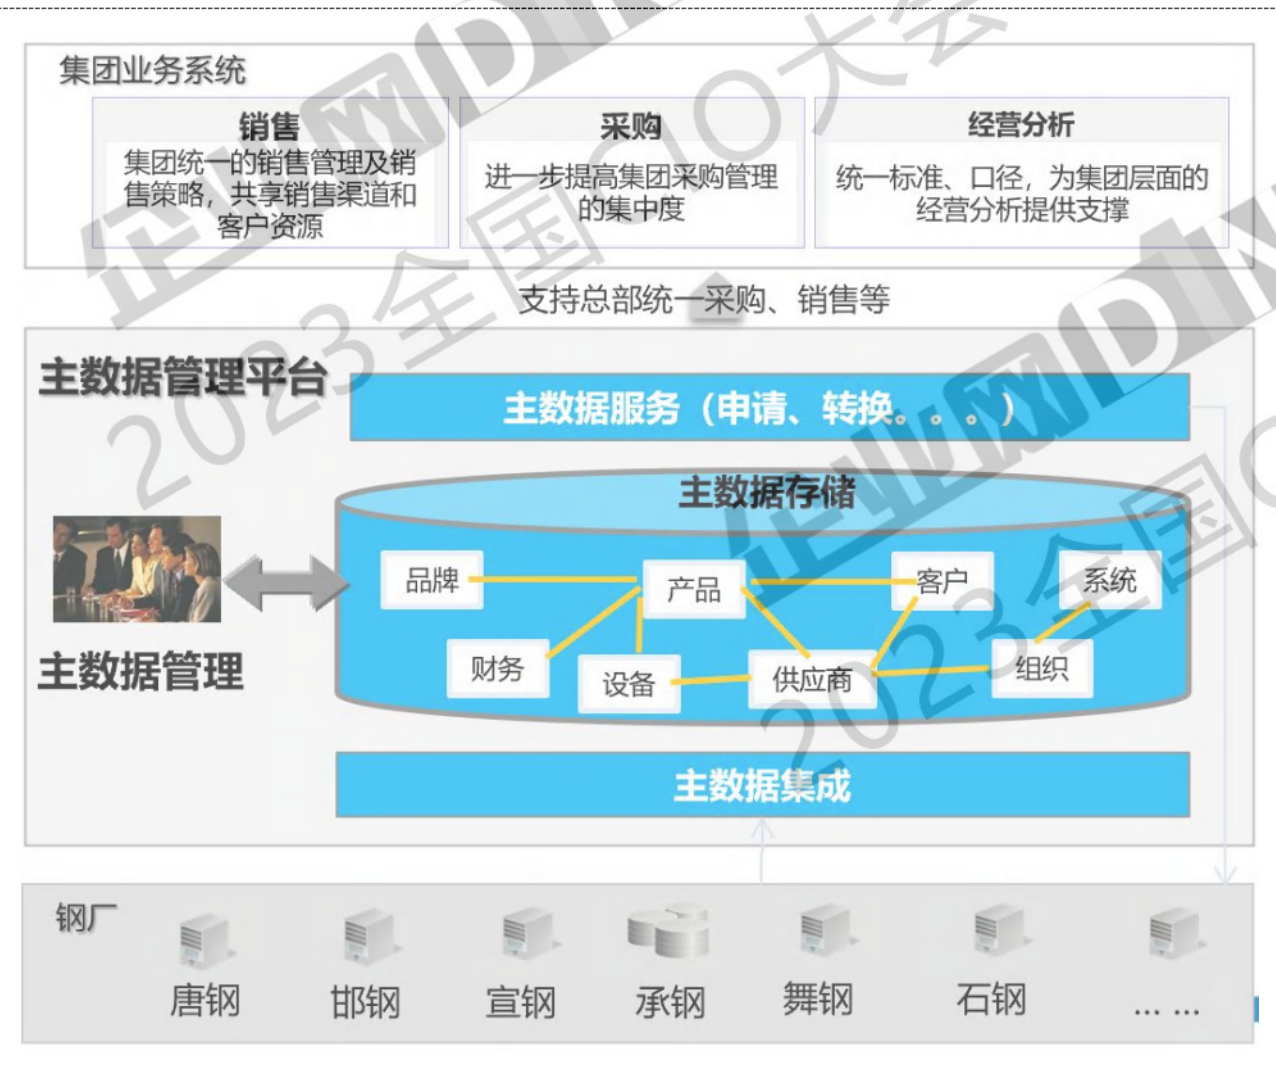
集团业务系统

销售
集团统一的销售管理及销售策略，共享销售渠道和客户资源

采购
进一步提高集团采购管理的集中度

经营分析
统一标准、口径，为集团层面的经营分析提供支撑

支持总部统一采购、销售等

主数据管理平台

主数据服务（申请、转换。。。）

主数据存储

品牌
产品
客户
系统
财务
设备
供应商
组织

主数据管理

主数据集成

钢厂

唐钢
邯钢
宣钢
承钢
舞钢
石钢
… …

企业网D1
2023全国CIO大会
企业网D1
2023全国CIO大会